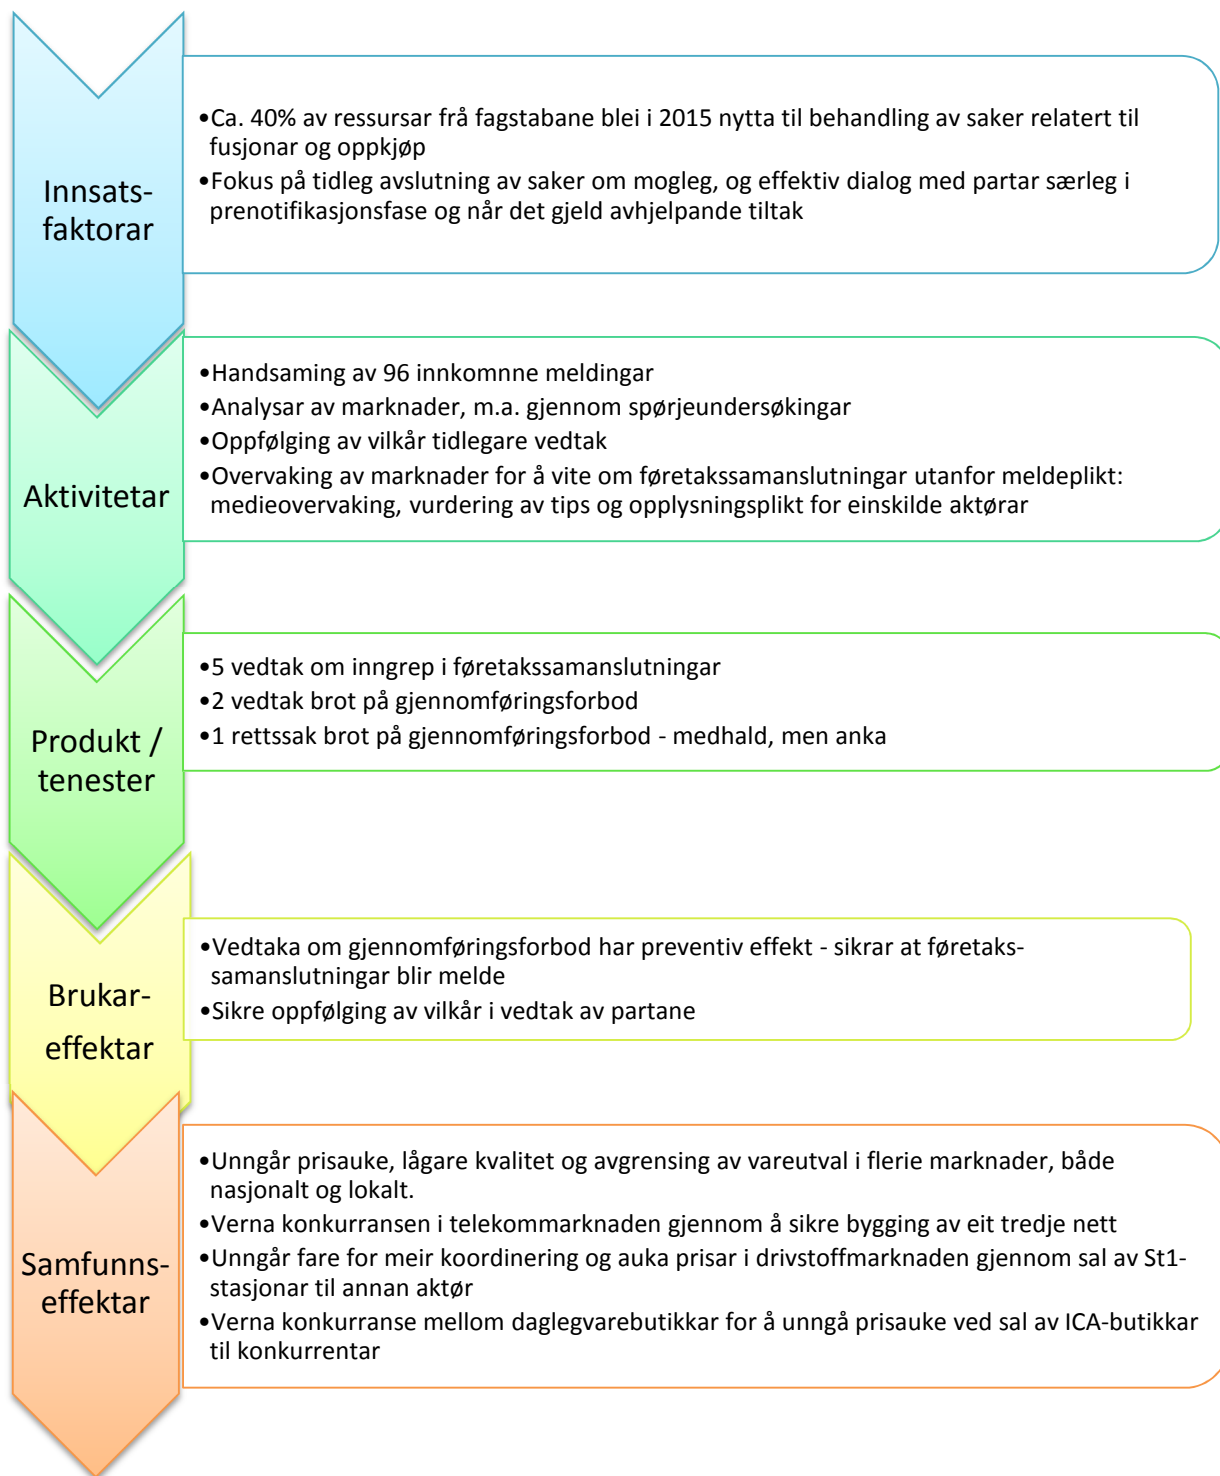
Innsatsfaktorar

•Ca. 40% av ressursar frå fagstabane blei i 2015 nytta til behandling av saker relatert til fusjonar og oppkjøp
•Fokus på tidleg avslutning av saker om mogleg, og effektiv dialog med partar særleg i prenotifikasjonsfase og når det gjeld avhjelpande tiltak

Aktivitetar

•Handsaming av 96 innkomnne meldingar
•Analysar av marknader, m.a. gjennom spørjeundersøkingar
•Oppfølging av vilkår tidlegare vedtak
•Overvaking av marknader for å vite om føretakssamanslutningar utanfor meldeplikt: medieovervaking, vurdering av tips og opplysningsplikt for einskilde aktørar

Produkt / tenester

•5 vedtak om inngrep i føretakssamanslutningar
•2 vedtak brot på gjennomføringsforbod
•1 rettssak brot på gjennomføringsforbod - medhald, men anka

Brukar-effektar

•Vedtaka om gjennomføringsforbod har preventiv effekt - sikrar at føretaks-samanslutningar blir melde
•Sikre oppfølging av vilkår i vedtak av partane

Samfunns-effektar

•Unngår prisauke, lågare kvalitet og avgrensing av vareutval i flerie marknader, både nasjonalt og lokalt.
•Verna konkurransen i telekommarknaden gjennom å sikre bygging av eit tredje nett
•Unngår fare for meir koordinering og auka prisar i drivstoffmarknaden gjennom sal av St1-stasjonar til annan aktør
•Verna konkurranse mellom daglegvarebutikkar for å unngå prisauke ved sal av ICA-butikkar til konkurrentar